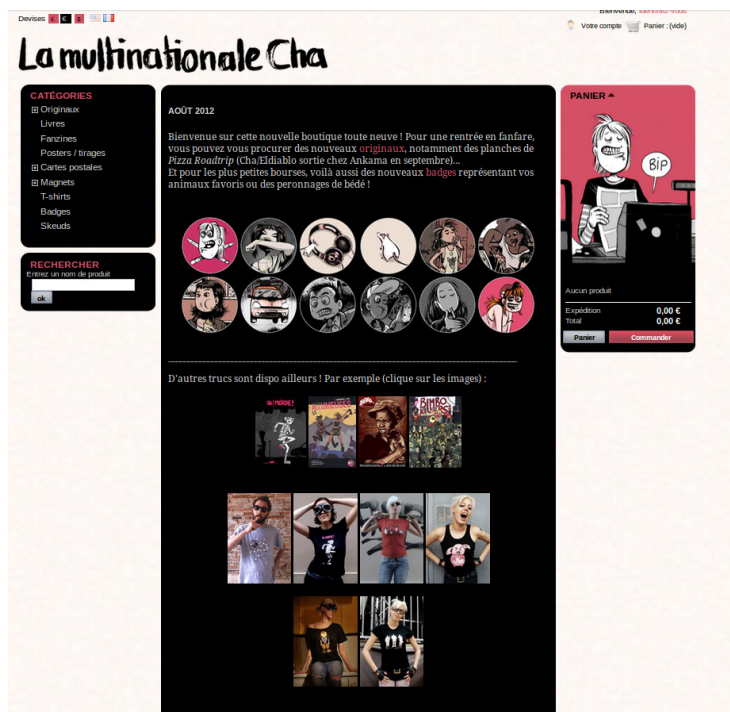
Devises € £ $

Bienvenue, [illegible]

Votre compte Panier : (vide)

La multinationale Cha

CATÉGORIES
⊞ Originaux
Livres
Fanzines
Posters / tirages
⊞ Cartes postales
⊞ Magnets
T-shirts
Badges
Skeuds

RECHERCHER
Entrez un nom de produit
ok

AOÛT 2012

Bienvenue sur cette nouvelle boutique toute neuve ! Pour une rentrée en fanfare, vous pouvez vous procurer des nouveaux originaux, notamment des planches de *Pizza Roadtrip* (Cha/Eldiablo sortie chez Ankama en septembre)...
Et pour les plus petites bourses, voilà aussi des nouveaux badges représentant vos animaux favoris ou des peronnages de bédé !

D'autres trucs sont dispo ailleurs ! Par exemple (clique sur les images) :

PANIER

BIP

Aucun produit

| Expédition | 0,00 € |
|---|---|
| Total | 0,00 € |

Panier Commander